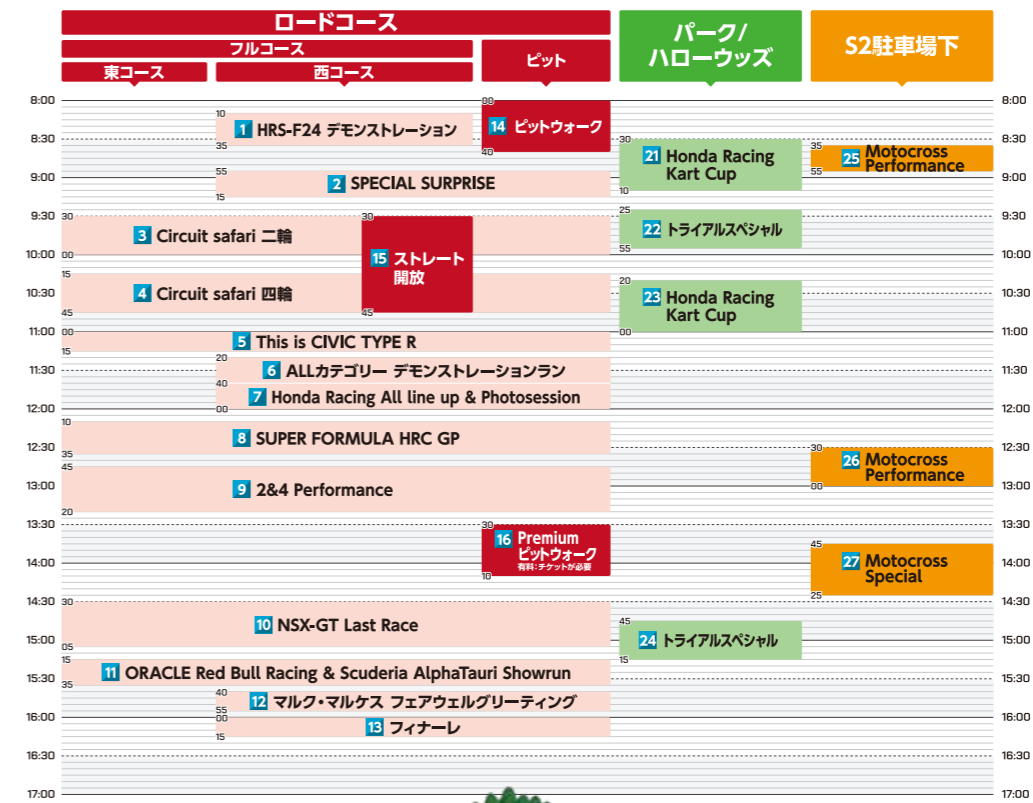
ロードコース

フルコース

東コース

西コース

ピット

パーク/ハローウッズ

S2駐車場下

8:00
8:30
9:00
9:30
10:00
10:30
11:00
11:30
12:00
12:30
13:00
13:30
14:00
14:30
15:00
15:30
16:00
16:30
17:00

10 35 1 HRS-F24 デモンストレーション

00 40 14 ピットウォーク

30 10 21 Honda Racing Kart Cup

35 55 25 Motocross Performance

55 15 2 SPECIAL SURPRISE

30 3 Circuit safari 二輪

30 45 15 ストレート開放

25 55 22 トライアルスペシャル

15 45 4 Circuit safari 四輪

20 00 23 Honda Racing Kart Cup

00 15 5 This is CIVIC TYPE R

20 40 6 ALLカテゴリー デモンストレーションラン

00 7 Honda Racing All line up & Photosession

10 35 8 SUPER FORMULA HRC GP

30 00 26 Motocross Performance

45 20 9 2&4 Performance

30 10 16 Premium ピットウォーク 有料:チケットが必要

45 25 27 Motocross Special

30 05 10 NSX-GT Last Race

45 15 24 トライアルスペシャル

15 35 11 ORACLE Red Bull Racing & Scuderia AlphaTauri Showrun

40 55 12 マルク・マルケス フェアウェルグリーティング

00 15 13 フィナーレ